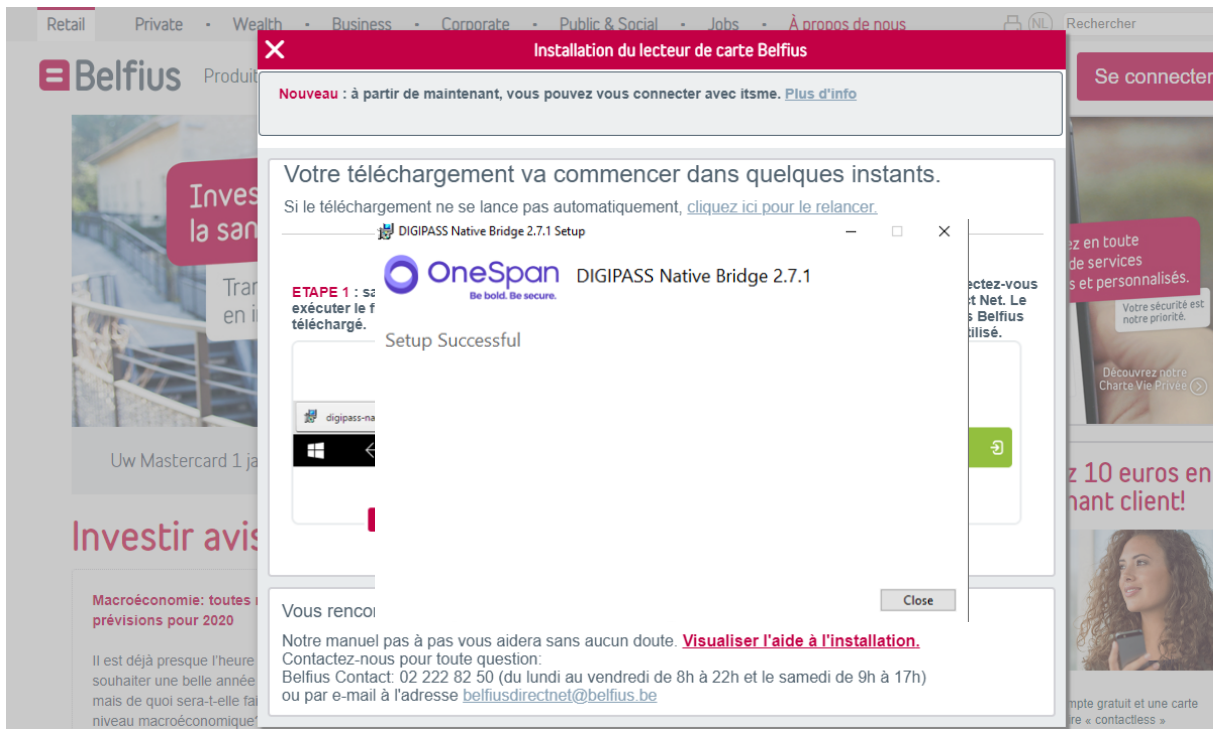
Retail Private • Wealth • Business • Corporate • Public & Social • Jobs • À propos de nous NL Rechercher

Belfius Produit

Se connecter

Inves la san

Tran en i

Uw Mastercard 1 ja

Investir avis

Macroéconomie: toutes prévisions pour 2020

Il est déjà presque l'heure souhaiter une belle année mais de quoi sera-t-elle fai niveau macroéconomique

Installation du lecteur de carte Belfius

Nouveau : à partir de maintenant, vous pouvez vous connecter avec itsme. Plus d'info

Votre téléchargement va commencer dans quelques instants.

Si le téléchargement ne se lance pas automatiquement, cliquez ici pour le relancer.

ETAPE 1 : sa exécuter le f téléchargé.

ectez-vous t Net. Le s Belfius tilisé.

digipass-na

Vous renco

Notre manuel pas à pas vous aidera sans aucun doute. Visualiser l'aide à l'installation.
Contactez-nous pour toute question:
Belfius Contact: 02 222 82 50 (du lundi au vendredi de 8h à 22h et le samedi de 9h à 17h)
ou par e-mail à l'adresse belfiusdirectnet@belfius.be

DIGIPASS Native Bridge 2.7.1 Setup

OneSpan Be bold. Be secure.

DIGIPASS Native Bridge 2.7.1

Setup Successful

Close

ez en toute de services s et personnalisés.

Votre sécurité est notre priorité.

Découvrez notre Charte Vie Privée

z 10 euros en nant client!

mpte gratuit et une carte re « contactless »